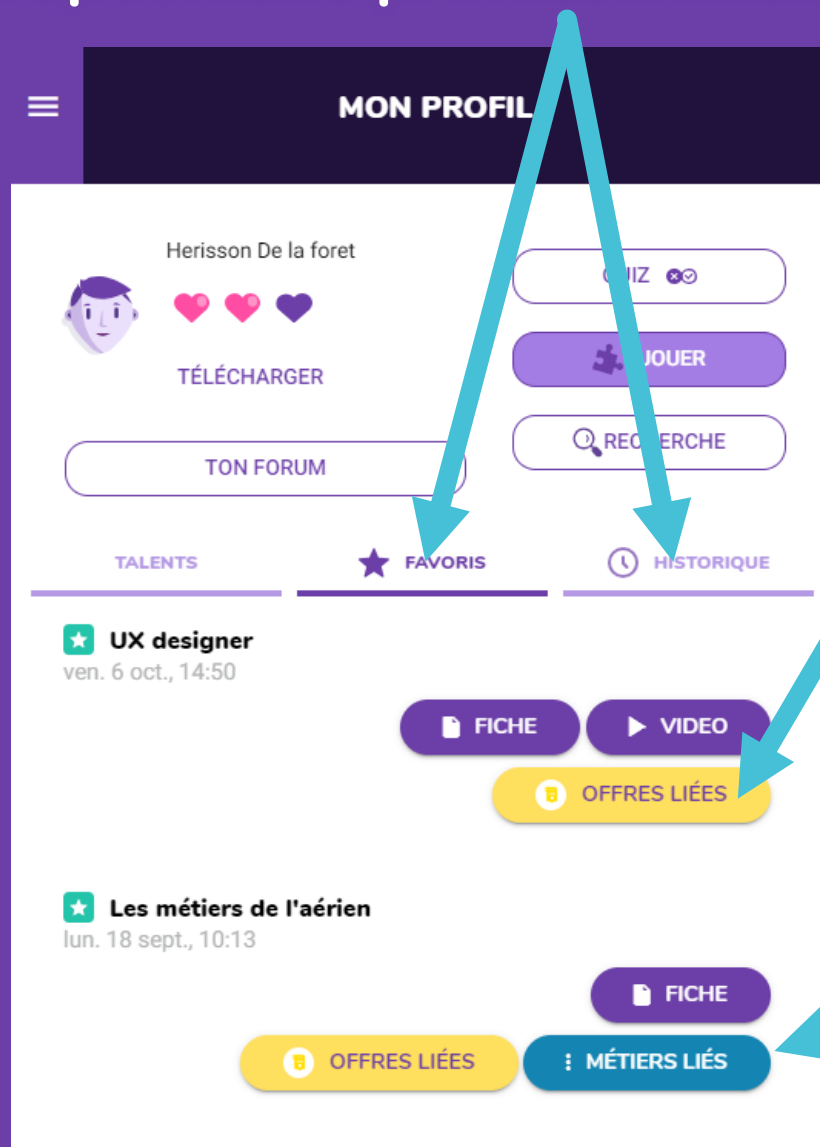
MON PROFIL

Herisson De la foret

TÉLÉCHARGER

QUIZ

JOUER

RECHERCHE

TON FORUM

TALENTS

FAVORIS

HISTORIQUE

UX designer
ven. 6 oct., 14:50

FICHE

VIDEO

OFFRES LIÉES

Les métiers de l'aérien
lun. 18 sept., 10:13

FICHE

OFFRES LIÉES

MÉTIERS LIÉS